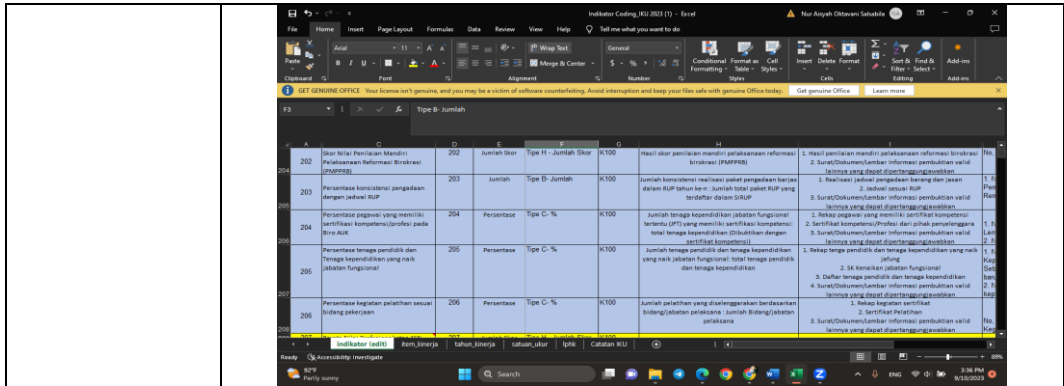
Indikator Coding_IKU 2023 (1) - Excel
Nur Aisyah Oktavani Salsabila
File Home Insert Page Layout Formulas Data Review View Help Tell me what you want to do
Paste Arial 11 Wrap Text General Conditional Formatting Format as Table Cell Styles Insert Delete Format Sort & Filter Find & Select Add-ins
Clipboard Font Alignment Merge & Center Number Styles Cells Editing Add-ins
GET GENUINE OFFICE Your license isn't genuine, and you may be a victim of software counterfeiting. Avoid interruption and keep your files safe with genuine Office today. Get genuine Office Learn more
F3 Tipe B- Jumlah

| | A | C | D | E | F | G | H | I |
|---|---|---|---|---|---|---|---|---|
| 204 | 202 | Skor Nilai Penilaian Mandiri Pelaksanaan Reformasi Birokrasi (PMPRB) | 202 | Jumlah Skor | Tipe H - Jumlah Skor | K100 | Hasil skor penilaian mandiri pelaksanaan reformasi birokrasi (PMPRB) | 1. Hasil penilaian mandiri pelaksanaan reformasi birokrasi 2. Surat/Dokumen/Lembar informasi pembuktian valid lainnya yang dapat dipertanggungjawabkan |
| 205 | 203 | Persentase konsistensi pengadaan dengan jadwal RUP | 203 | Jumlah | Tipe B- Jumlah | K100 | Jumlah konsistensi realisasi paket pengadaan barjas dalam RUP tahun ke-n : Jumlah total paket RUP yang terdaftar dalam SIRUP | 1. Realisasi jadwal pengadaan barang dan jasan 2. Jadwal sesuai RUP 3. Surat/Dokumen/Lembar informasi pembuktian valid lainnya yang dapat dipertanggungjawabkan |
| 206 | 204 | Persentase pegawai yang memiliki sertifikasi kompetensi/profesi pada Biro AUK | 204 | Persentase | Tipe C- % | K100 | Jumlah tenaga kependidikan jabatan fungsional tertentu (JFT) yang memiliki sertifikasi kompetensi: total tenaga kependidikan (Dibuktikan dengan sertifikat kompetensi) | 1. Rekap pegawai yang memiliki sertifikat kompetensi 2. Sertifikat kompetensi/Profesi dari pihak penyelenggara 3. Surat/Dokumen/Lembar informasi pembuktian valid lainnya yang dapat dipertanggungjawabkan |
| 207 | 205 | Persentase tenaga pendidik dan Tenaga kependidikan yang naik jabatan fungsional | 205 | Persentase | Tipe C- % | K100 | Jumlah tenaga pendidik dan tenaga kependidikan yang naik jabatan fungsional: total tenaga pendidik dan tenaga kependidikan | 1. Rekap tenaga pendidik dan tenaga kependidikan yang naik jafung 2. SK Kenaikan jabatan fungsional 3. Daftar tenaga pendidik dan tenaga kependidikan 4. Surat/Dokumen/Lembar informasi pembuktian valid lainnya yang dapat dipertanggungjawabkan |
| 208 | 206 | Persentase kegiatan pelatihan sesuai bidang pekerjaan | 206 | Persentase | Tipe C- % | K100 | Jumlah pelatihan yang diselenggarakan berdasarkan bidang/jabatan pelaksana : Jumlah Bidang/jabatan pelaksana | 1. Rekap kegiatan sertifikat 2. Sertifikat Pelatihan 3. Surat/Dokumen/Lembar informasi pembuktian valid lainnya yang dapat dipertanggungjawabkan |

indikator (edit) item_kinerja tahun_kinerja satuan_ukur Iphk Catatan IKU
Ready Accessibility: Investigate
92°F Partly sunny Search ENG 3:36 PM 9/10/2023